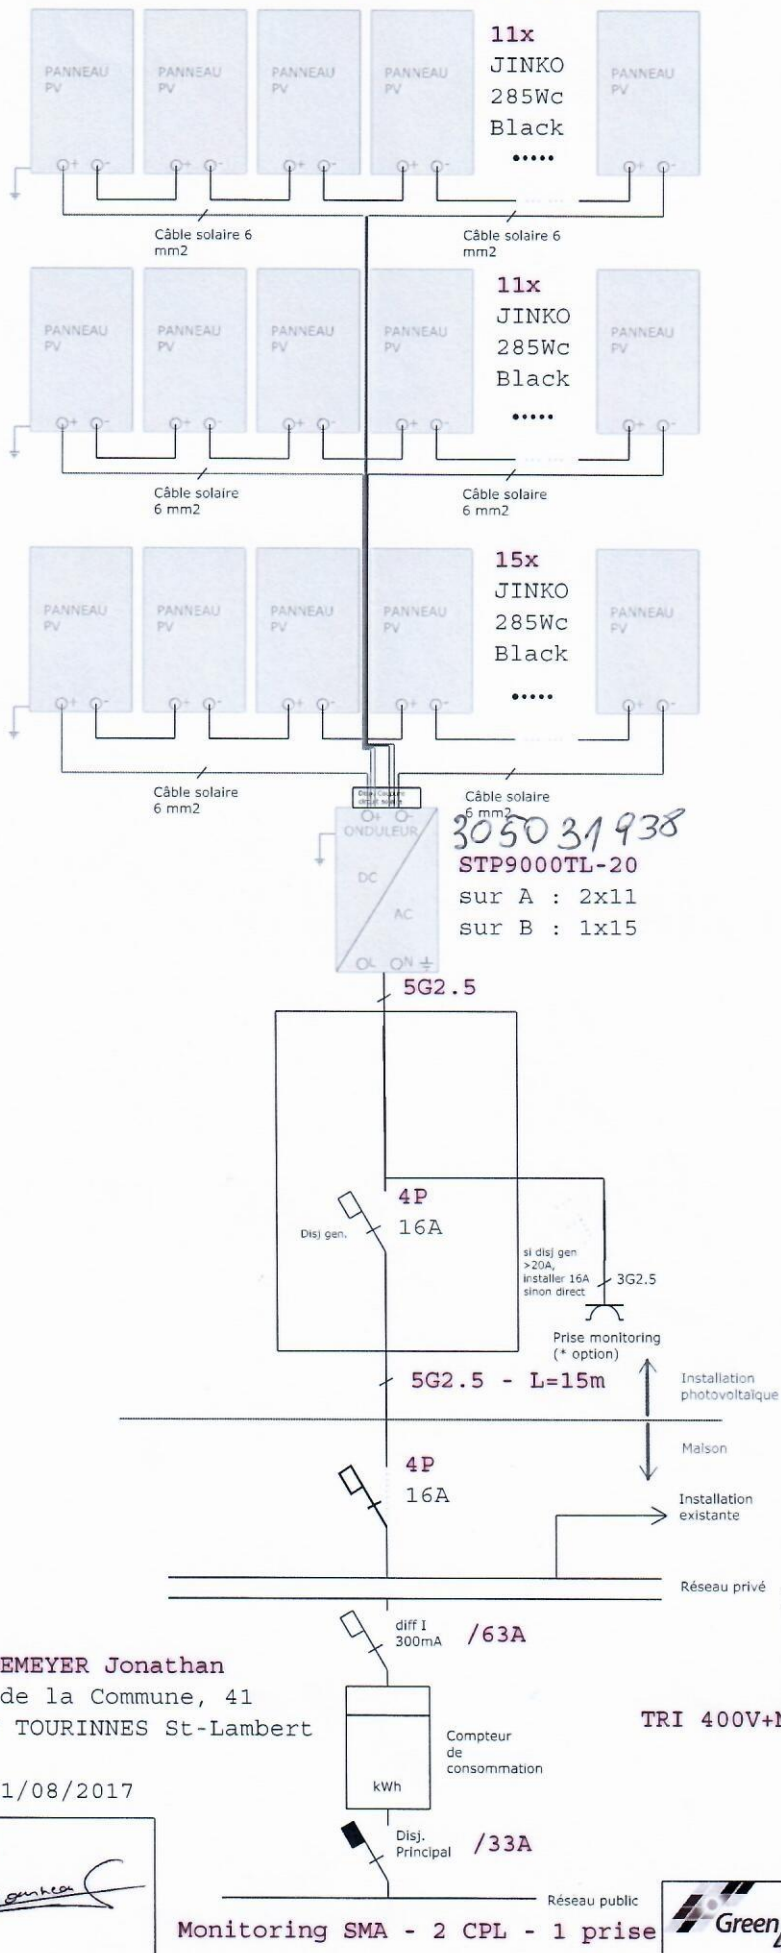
PANNEAU PV
PANNEAU PV
PANNEAU PV
PANNEAU PV
11x
JINKO
285Wc
Black
.....
PANNEAU PV

Câble solaire 6 mm2
Câble solaire 6 mm2

PANNEAU PV
PANNEAU PV
PANNEAU PV
PANNEAU PV
11x
JINKO
285Wc
Black
.....
PANNEAU PV

Câble solaire 6 mm2
Câble solaire 6 mm2

PANNEAU PV
PANNEAU PV
PANNEAU PV
PANNEAU PV
15x
JINKO
285Wc
Black
.....
PANNEAU PV

Câble solaire 6 mm2
Câble solaire 6 mm2

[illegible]
ONDULEUR
DC
AC
3050 31 938
STP9000TL-20
sur A : 2x11
sur B : 1x15

5G2.5

4P
16A
Disj gen.
si disj gen >20A, installer 16A sinon direct
3G2.5
Prise monitoring (* option)

5G2.5 - L=15m
Installation photovoltaïque
Maison

4P
16A
Installation existante

Réseau privé

diff I 300mA
/63A

EMEYER Jonathan
de la Commune, 41
TOURINNES St-Lambert

1/08/2017

Compteur de consommation
kWh

TRI 400V+N

Disj. Principal
/33A

Réseau public

Monitoring SMA - 2 CPL - 1 prise

Green